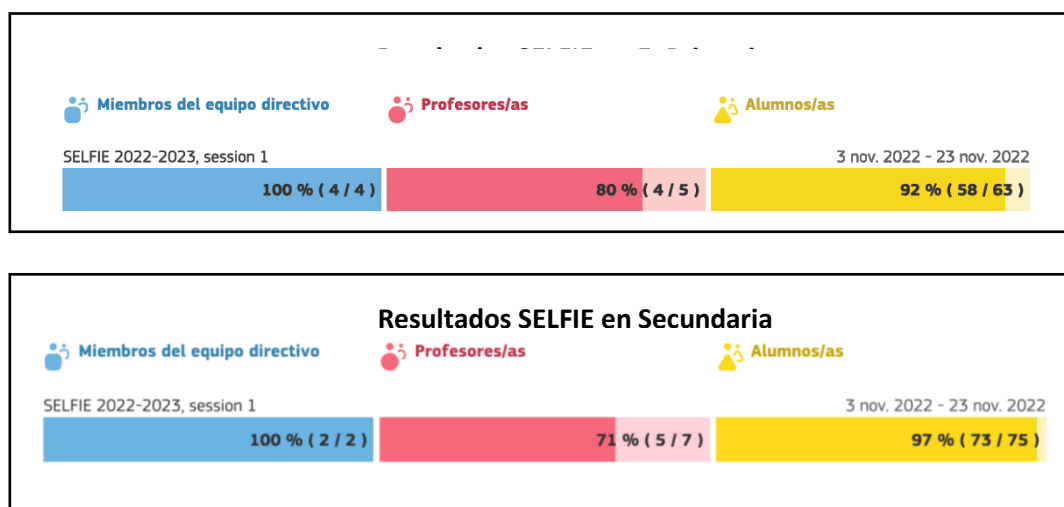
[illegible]

Miembros del equipo directivo

Profesores/as

Alumnos/as

SELFIE 2022-2023, session 1

3 nov. 2022 - 23 nov. 2022

100 % ( 4 / 4 )

80 % ( 4 / 5 )

92 % ( 58 / 63 )

Resultados SELFIE en Secundaria

Miembros del equipo directivo

Profesores/as

Alumnos/as

SELFIE 2022-2023, session 1

3 nov. 2022 - 23 nov. 2022

100 % ( 2 / 2 )

71 % ( 5 / 7 )

97 % ( 73 / 75 )